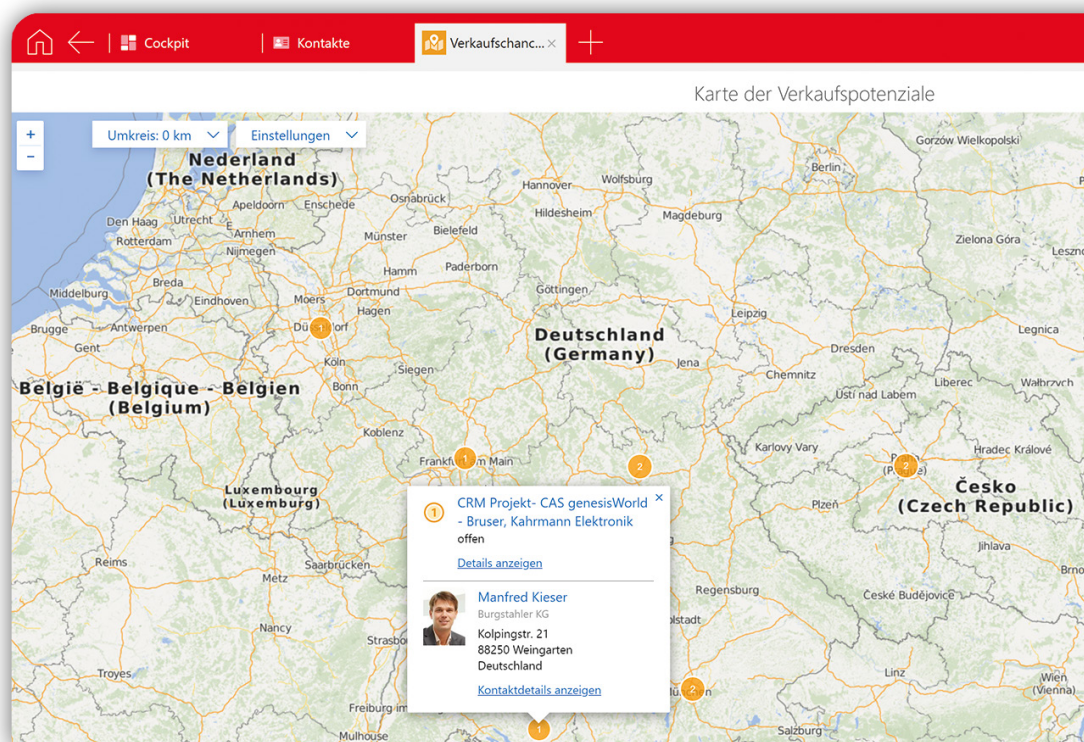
Cockpit | Kontakte | Verkaufschanc... ×

Karte der Verkaufspotenziale

+
−
Umkreis: 0 km
Einstellungen

Nederland (The Netherlands)
Den Haag Utrecht Arnhem Rotterdam Nijmegen Apeldoorn Enschede Osnabrück Hannover Wolfsburg Berlin Gorzów Wielkopolski
Middelburg Breda Eindhoven Münster Bielefeld Hildesheim Magdeburg Zielona Góra
Brugge Antwerpen Gent Moers Düsseldorf Dortmund Hamm Paderborn Göttingen Leipzig Legnica
Hagen Köln Bonn Siegen Deutschland (Germany) Jena Dresden
België - Belgique - Belgien (Belgium) Koblenz Chemnitz Liberec Wałbrzych Ústí nad Labem
Frankfurt am Main Karlovy Vary Hradec Králové Praha
Luxembourg (Luxembourg) Plzeň Česko (Czech Republic)
Reims Saarbrücken Jihlava Brno
Regensburg České Budějovice
Nancy Metz Strasbourg Ingolstadt
Troyes Freiburg im Breisgau Mulhouse Linz Wien (Vienna) Salzburg

CRM Projekt- CAS genesisWorld - Bruser, Kahrmann Elektronik ×
offen
Details anzeigen

Manfred Kieser
Burgstahler KG
Kolpingstr. 21
88250 Weingarten
Deutschland
Kontaktdetails anzeigen